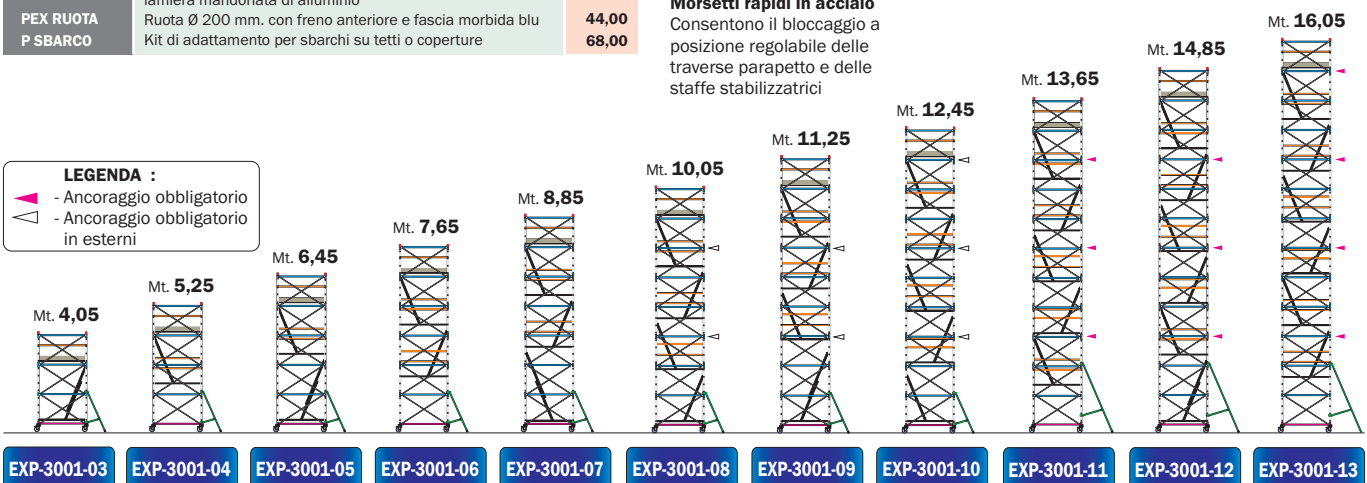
| | lamiera mandorlata di alluminio | |
|---|---|---|
| PEX RUOTA | Ruota Ø 200 mm. con freno anteriore e fascia morbida blu | 44,00 |
| P SBARCO | Kit di adattamento per sbarchi su tetti o coperture | 68,00 |

Morsetti rapidi in acciaio
Consentono il bloccaggio a posizione regolabile delle traverse parapetto e delle staffe stabilizzatrici

LEGENDA :
- Ancoraggio obbligatorio
- Ancoraggio obbligatorio in esterni

Mt. 4,05
Mt. 5,25
Mt. 6,45
Mt. 7,65
Mt. 8,85
Mt. 10,05
Mt. 11,25
Mt. 12,45
Mt. 13,65
Mt. 14,85
Mt. 16,05

EXP-3001-03
EXP-3001-04
EXP-3001-05
EXP-3001-06
EXP-3001-07
EXP-3001-08
EXP-3001-09
EXP-3001-10
EXP-3001-11
EXP-3001-12
EXP-3001-13